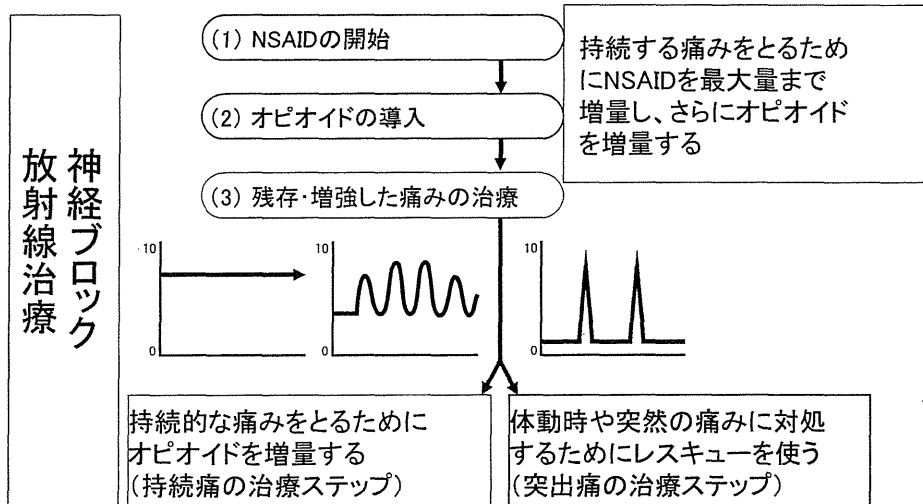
神経ブロック
放射線治療

(1) NSAIDの開始

(2) オピオイドの導入

(3) 残存･増強した痛みの治療

持続する痛みをとるためにNSAIDを最大量まで増量し、さらにオピオイドを増量する

10
0

10
0

10
0

持続的な痛みをとるためにオピオイドを増量する
(持続痛の治療ステップ)

体動時や突然の痛みに対処するためにレスキューを使う
(突出痛の治療ステップ)